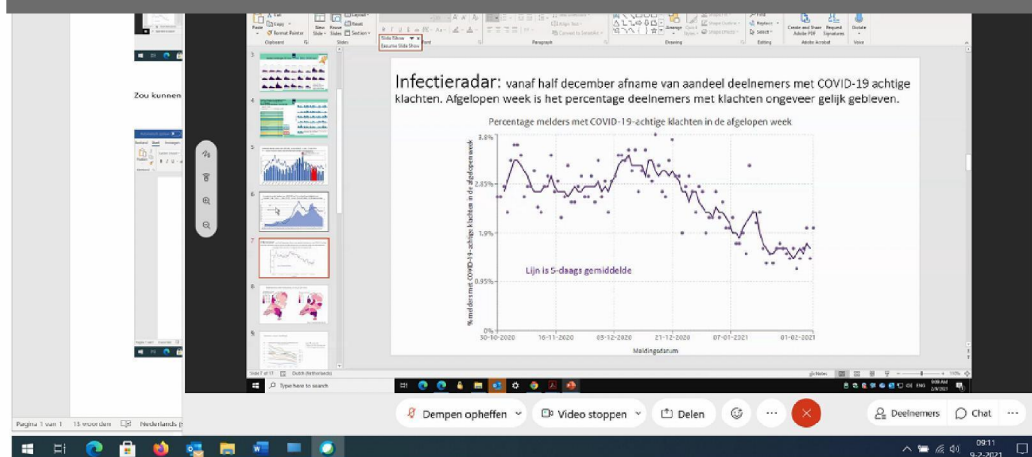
Zou kunnen

Infectieradar: vanaf half december afname van aandeel deelnemers met COVID-19 achtige klachten. Afgelopen week is het percentage deelnemers met klachten ongeveer gelijk gebleven.

Percentage melders met COVID-19-achtige klachten in de afgelopen week

% melders met COVID-19-achtige klachten in de afgelopen week

3.8%
2.85%
1.9%
0.95%
0%

Lijn is 5-daags gemiddelde

30-10-2020
16-11-2020
03-12-2020
21-12-2020
07-01-2021
01-02-2021

Meldingsdatum

Slide 7 of 17

Type here to search

Pagina 1 van 1   15 woorden   Nederlands

Dempen opheffen

Video stoppen

Delen

Deelnemers

Chat

09:11
9-2-2021